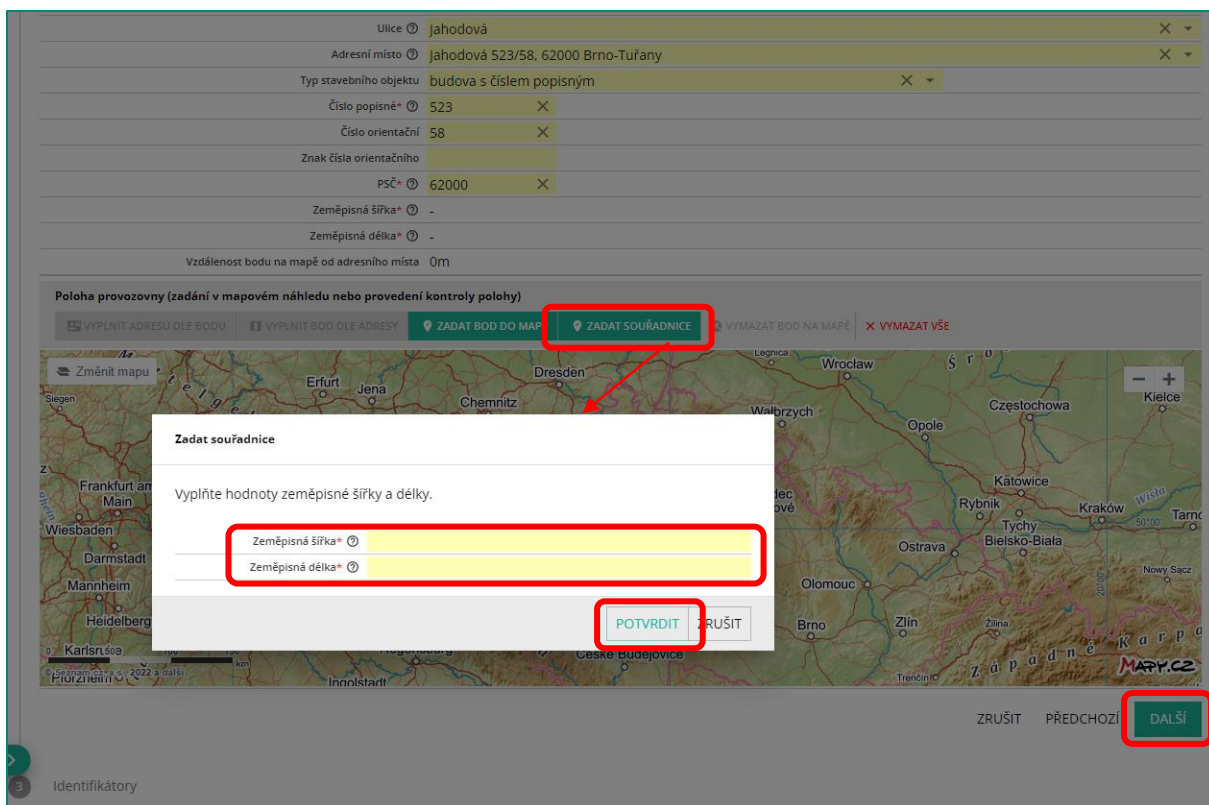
Ulice ⓘ Jahodová

Adresní místo ⓘ Jahodová 523/58, 62000 Brno-Tuřany

Typ stavebního objektu budova s číslem popisným

Číslo popisné* ⓘ 523

Číslo orientační 58

Znak čísla orientačního

PSČ* ⓘ 62000

Zeměpisná šířka* ⓘ -

Zeměpisná délka* ⓘ -

Vzdálenost bodu na mapě od adresního místa 0m

Poloha provozovny (zadání v mapovém náhledu nebo provedení kontroly polohy)

VYPLNIT ADRESU DLE BODU VYPLNIT BOD DLE ADRESY ZADAT BOD DO MAPY ZADAT SOUŘADNICE VYMAZAT BOD NA MAPĚ ✕ VYMAZAT VŠE

Změnit mapu

Erfurt Jena Dresden Chemnitz Legnica Wrocław Siegen Walbrzych Częstochowa Kielce Opole Frankfurt am Main Katowice Wiesbaden Rybnik Kraków Tychy Tarnó Bielsko-Biała Darmstadt Ostrava Mannheim Olomouc Nowy Sącz Heidelberg Brno Zlín Žilina Karlsruhe České Budějovice Ingolstadt Trenčín Pforzheim

© Seznam.cz a.s., 2022 a další

MAPY.CZ

Zadat souřadnice

Vyplňte hodnoty zeměpisné šířky a délky.

Zeměpisná šířka* ⓘ

Zeměpisná délka* ⓘ

POTVRDIT ZRUŠIT

ZRUŠIT PŘEDCHOZÍ DALŠÍ

3 Identifikátory